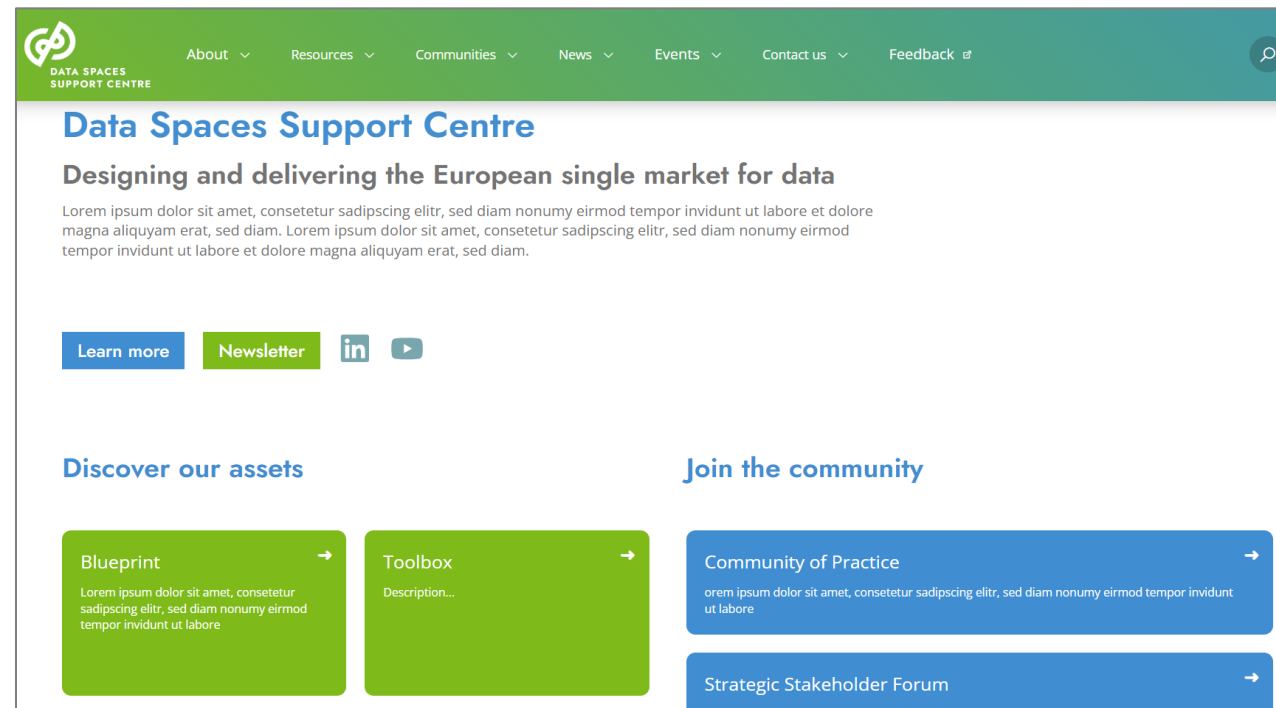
DATA SPACES SUPPORT CENTRE

About Resources Communities News Events Contact us Feedback

Data Spaces Support Centre

Designing and delivering the European single market for data

Lorem ipsum dolor sit amet, consetetur sadipscing elitr, sed diam nonumy eirmod tempor invidunt ut labore et dolore magna aliquyam erat, sed diam. Lorem ipsum dolor sit amet, consetetur sadipscing elitr, sed diam nonumy eirmod tempor invidunt ut labore et dolore magna aliquyam erat, sed diam.

Learn more Newsletter

Discover our assets

Blueprint
Lorem ipsum dolor sit amet, consetetur sadipscing elitr, sed diam nonumy eirmod tempor invidunt ut labore

Toolbox
Description...

Join the community

Community of Practice
orem ipsum dolor sit amet, consetetur sadipscing elitr, sed diam nonumy eirmod tempor invidunt ut labore

Strategic Stakeholder Forum